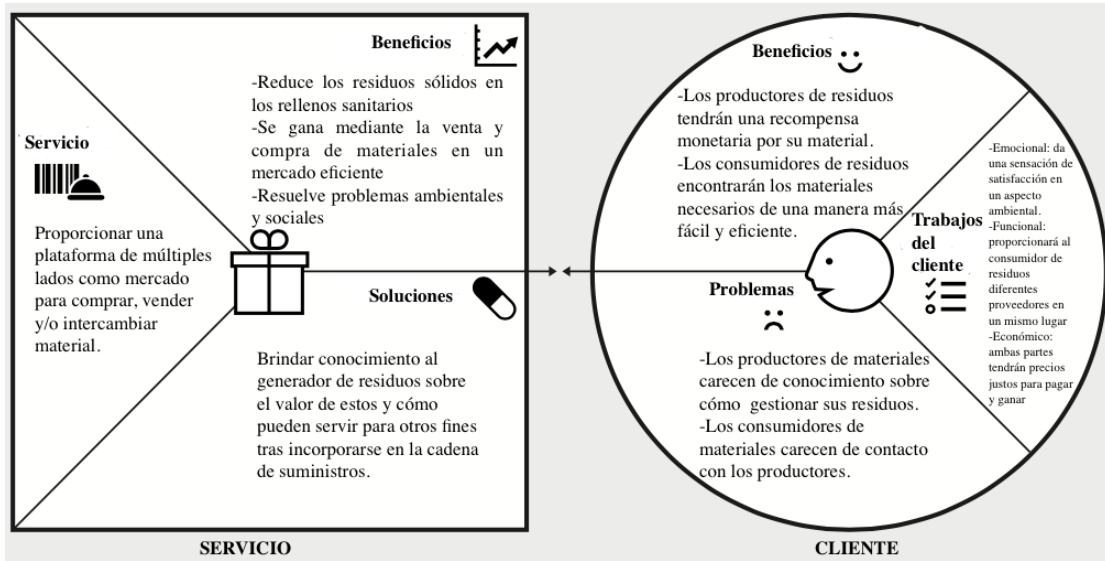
Beneficios

-Reduce los residuos sólidos en los rellenos sanitarios
-Se gana mediante la venta y compra de materiales en un mercado eficiente
-Resuelve problemas ambientales y sociales

Servicio

Proporcionar una plataforma de múltiples lados como mercado para comprar, vender y/o intercambiar material.

Soluciones

Brindar conocimiento al generador de residuos sobre el valor de estos y cómo pueden servir para otros fines tras incorporarse en la cadena de suministros.

Beneficios

-Los productores de residuos tendrán una recompensa monetaria por su material.
-Los consumidores de residuos encontrarán los materiales necesarios de una manera más fácil y eficiente.

Trabajos del cliente

-Emocional: da una sensación de satisfacción en un aspecto ambiental.
-Funcional: proporcionará al consumidor de residuos diferentes proveedores en un mismo lugar
-Económico: ambas partes tendrán precios justos para pagar y ganar

Problemas

-Los productores de materiales carecen de conocimiento sobre cómo gestionar sus residuos.
-Los consumidores de materiales carecen de contacto con los productores.

SERVICIO

CLIENTE